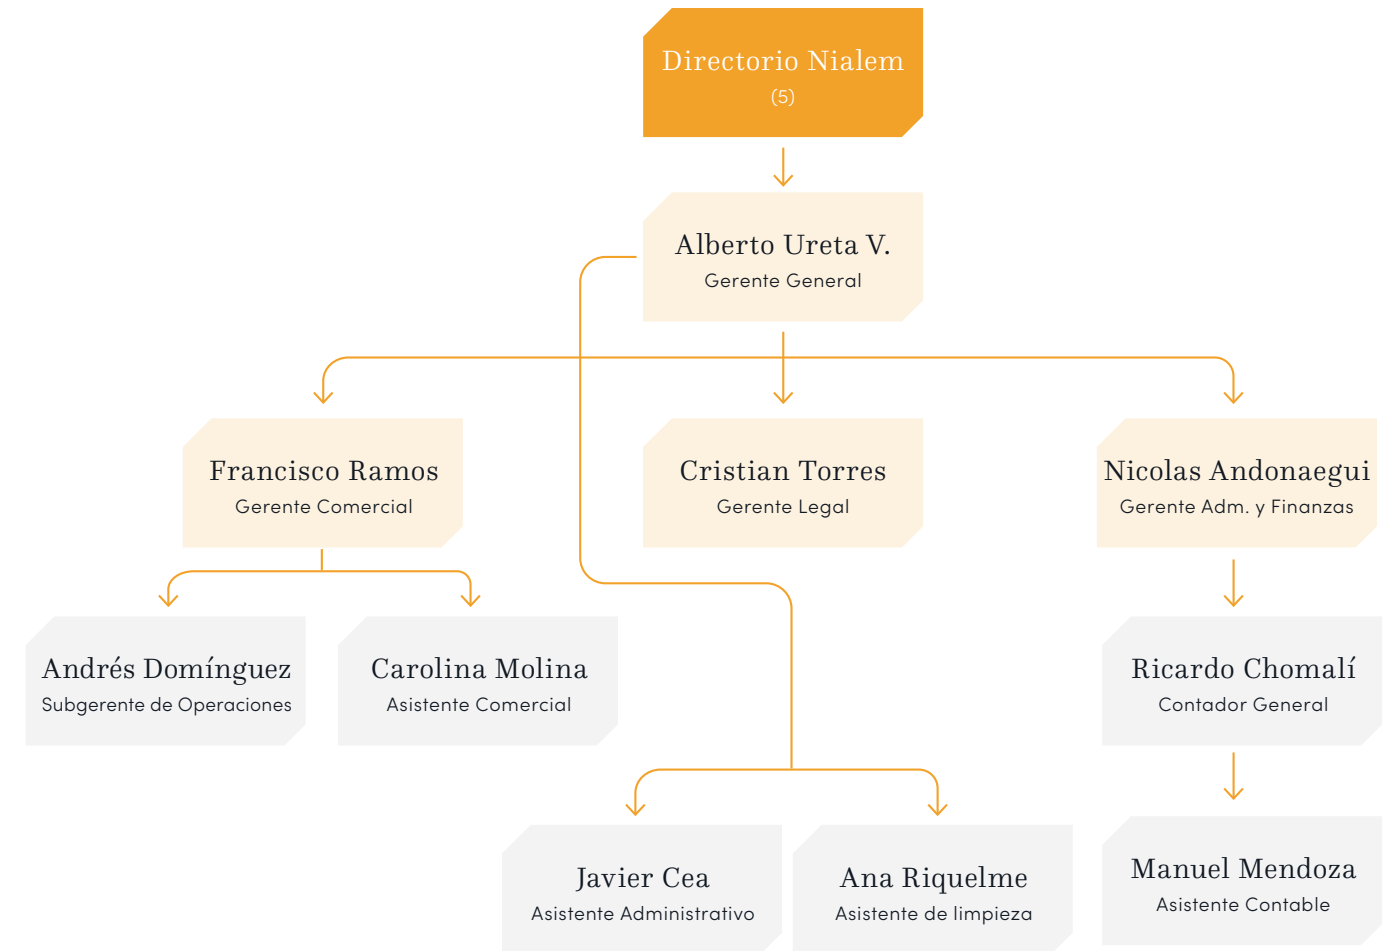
Directorio Nialem
(5)

Alberto Ureta V.
Gerente General

Francisco Ramos
Gerente Comercial

Cristian Torres
Gerente Legal

Nicolas Andonaegui
Gerente Adm. y Finanzas

Andrés Domínguez
Subgerente de Operaciones

Carolina Molina
Asistente Comercial

Ricardo Chomalí
Contador General

Javier Cea
Asistente Administrativo

Ana Riquelme
Asistente de limpieza

Manuel Mendoza
Asistente Contable